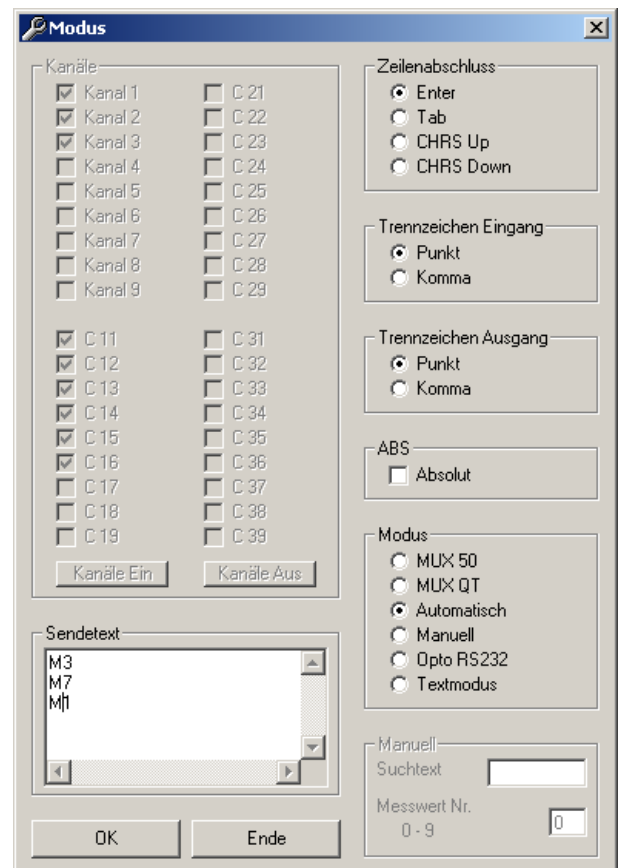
Modus

Kanäle
Kanal 1
Kanal 2
Kanal 3
Kanal 4
Kanal 5
Kanal 6
Kanal 7
Kanal 8
Kanal 9

C 21
C 22
C 23
C 24
C 25
C 26
C 27
C 28
C 29

C 11
C 12
C 13
C 14
C 15
C 16
C 17
C 18
C 19

C 31
C 32
C 33
C 34
C 35
C 36
C 37
C 38
C 39

Kanäle Ein
Kanäle Aus

Sendetext
M3
M7
M1

OK
Ende

Zeilenabschluss
Enter
Tab
CHRS Up
CHRS Down

Trennzeichen Eingang
Punkt
Komma

Trennzeichen Ausgang
Punkt
Komma

ABS
Absolut

Modus
MUX 50
MUX QT
Automatisch
Manuell
Opto RS232
Textmodus

Manuell
Suchtext
Messwert Nr.
0 - 9
0